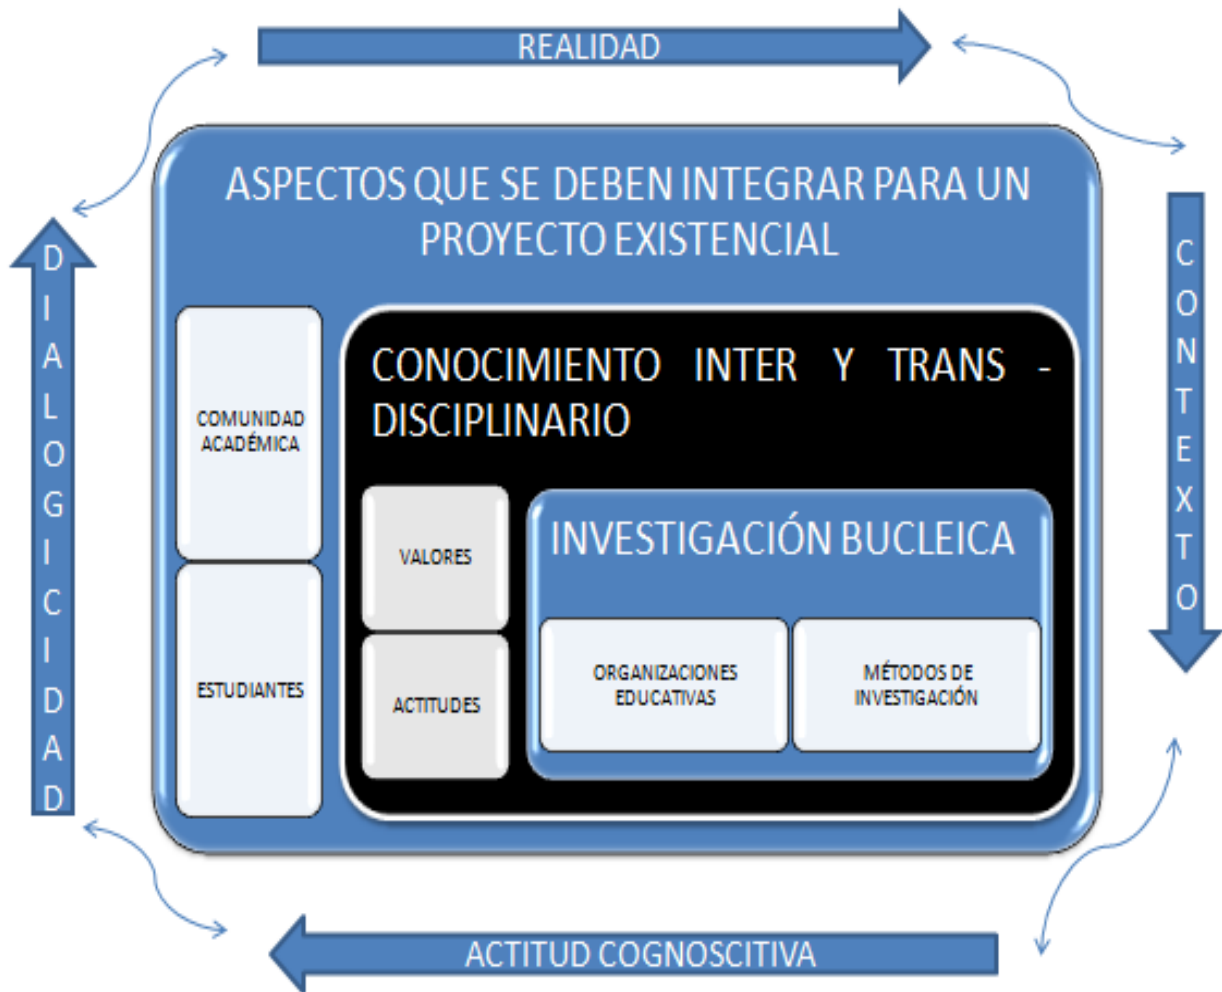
REALIDAD

DIALOGICIDAD

CONTEXTO

ASPECTOS QUE SE DEBEN INTEGRAR PARA UN PROYECTO EXISTENCIAL

COMUNIDAD ACADÉMICA

ESTUDIANTES

CONOCIMIENTO INTER Y TRANS - DISCIPLINARIO

VALORES

ACTITUDES

INVESTIGACIÓN BUCLEICA

ORGANIZACIONES EDUCATIVAS

MÉTODOS DE INVESTIGACIÓN

ACTITUD COGNOSCITIVA